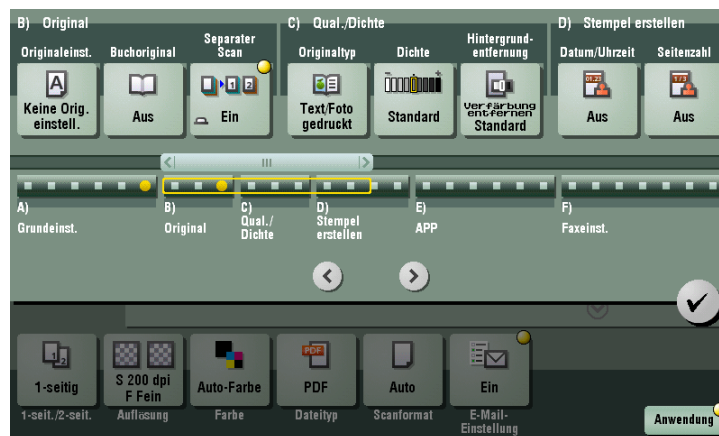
B) Original

Originaleinst.

Keine Orig. einstell.

Buchoriginal

Aus

Separater Scan

Ein

C) Qual./Dichte

Originaltyp

Text/Foto gedruckt

Dichte

Standard

Hintergrund-entfernung

Verfärbung entfernen

Standard

D) Stempel erstellen

Datum/Uhrzeit

Aus

Seitenzahl

Aus

A) Grundeinst.

B) Original

C) Qual./ Dichte

D) Stempel erstellen

E) APP

F) Faxeinst.

1-seitig

1-seit./2-seit.

S 200 dpi F Fein

Auflösung

Auto-Farbe

Farbe

PDF

PDF

Dateityp

Auto

Scanformat

Ein

E-Mail-Einstellung

Anwendung